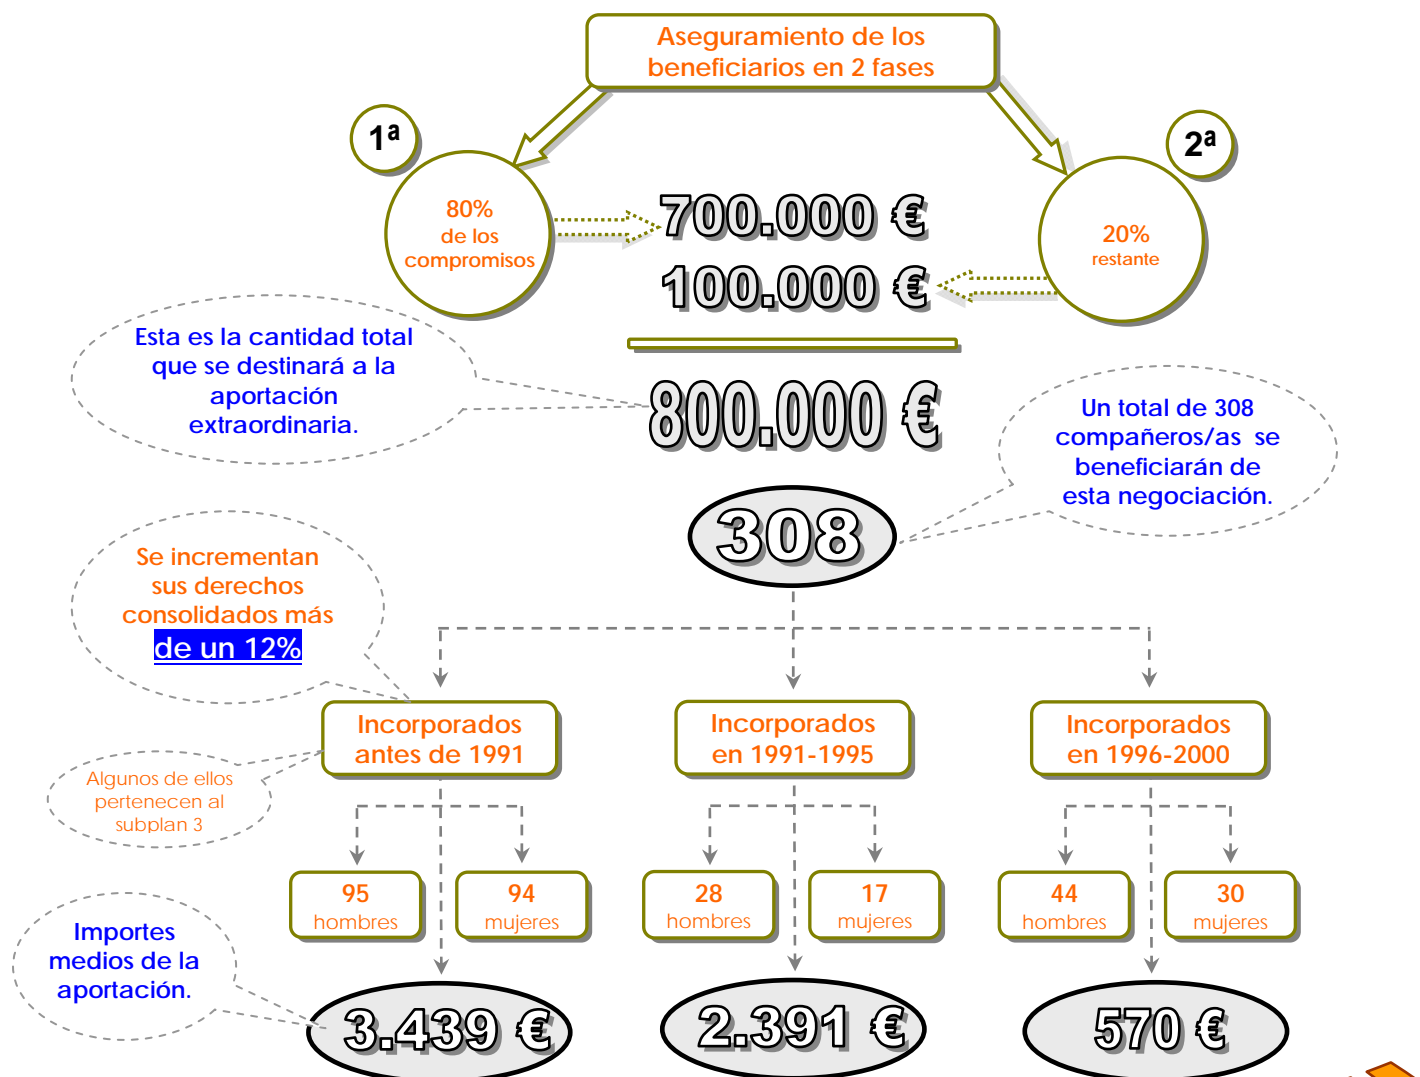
Aseguramiento de los beneficiarios en 2 fases

1ª

2ª

80% de los compromisos

700.000 €

100.000 €

20% restante

Esta es la cantidad total que se destinará a la aportación extraordinaria.

800.000 €

Un total de 308 compañeros/as se beneficiarán de esta negociación.

308

Se incrementan sus derechos consolidados más de un 12%

Incorporados antes de 1991

Incorporados en 1991-1995

Incorporados en 1996-2000

Algunos de ellos pertenecen al subplan 3

95 hombres

94 mujeres

28 hombres

17 mujeres

44 hombres

30 mujeres

Importes medios de la aportación.

3.439 €

2.391 €

570 €